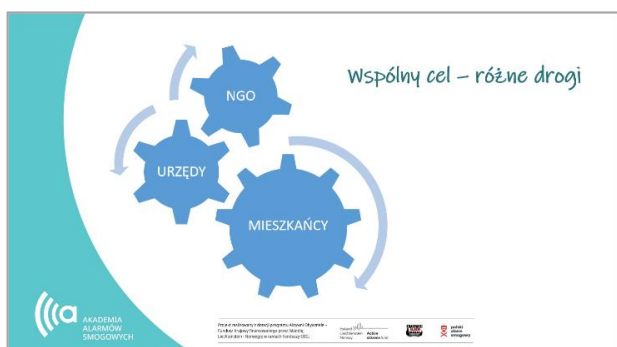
Wspólny cel – różne drogi

NGO

URZĘDY

MIESZKAŃCY

AKADEMIA ALARMÓW SMOGOWYCH

Projekt realizowany z dotacji programu Aktywni Obywatele – Fundusz Krajowy finansowanego przez Islandię, Liechtenstein i Norwegię w ramach funduszy EOG.

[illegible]

Polski Alarm Smogowy